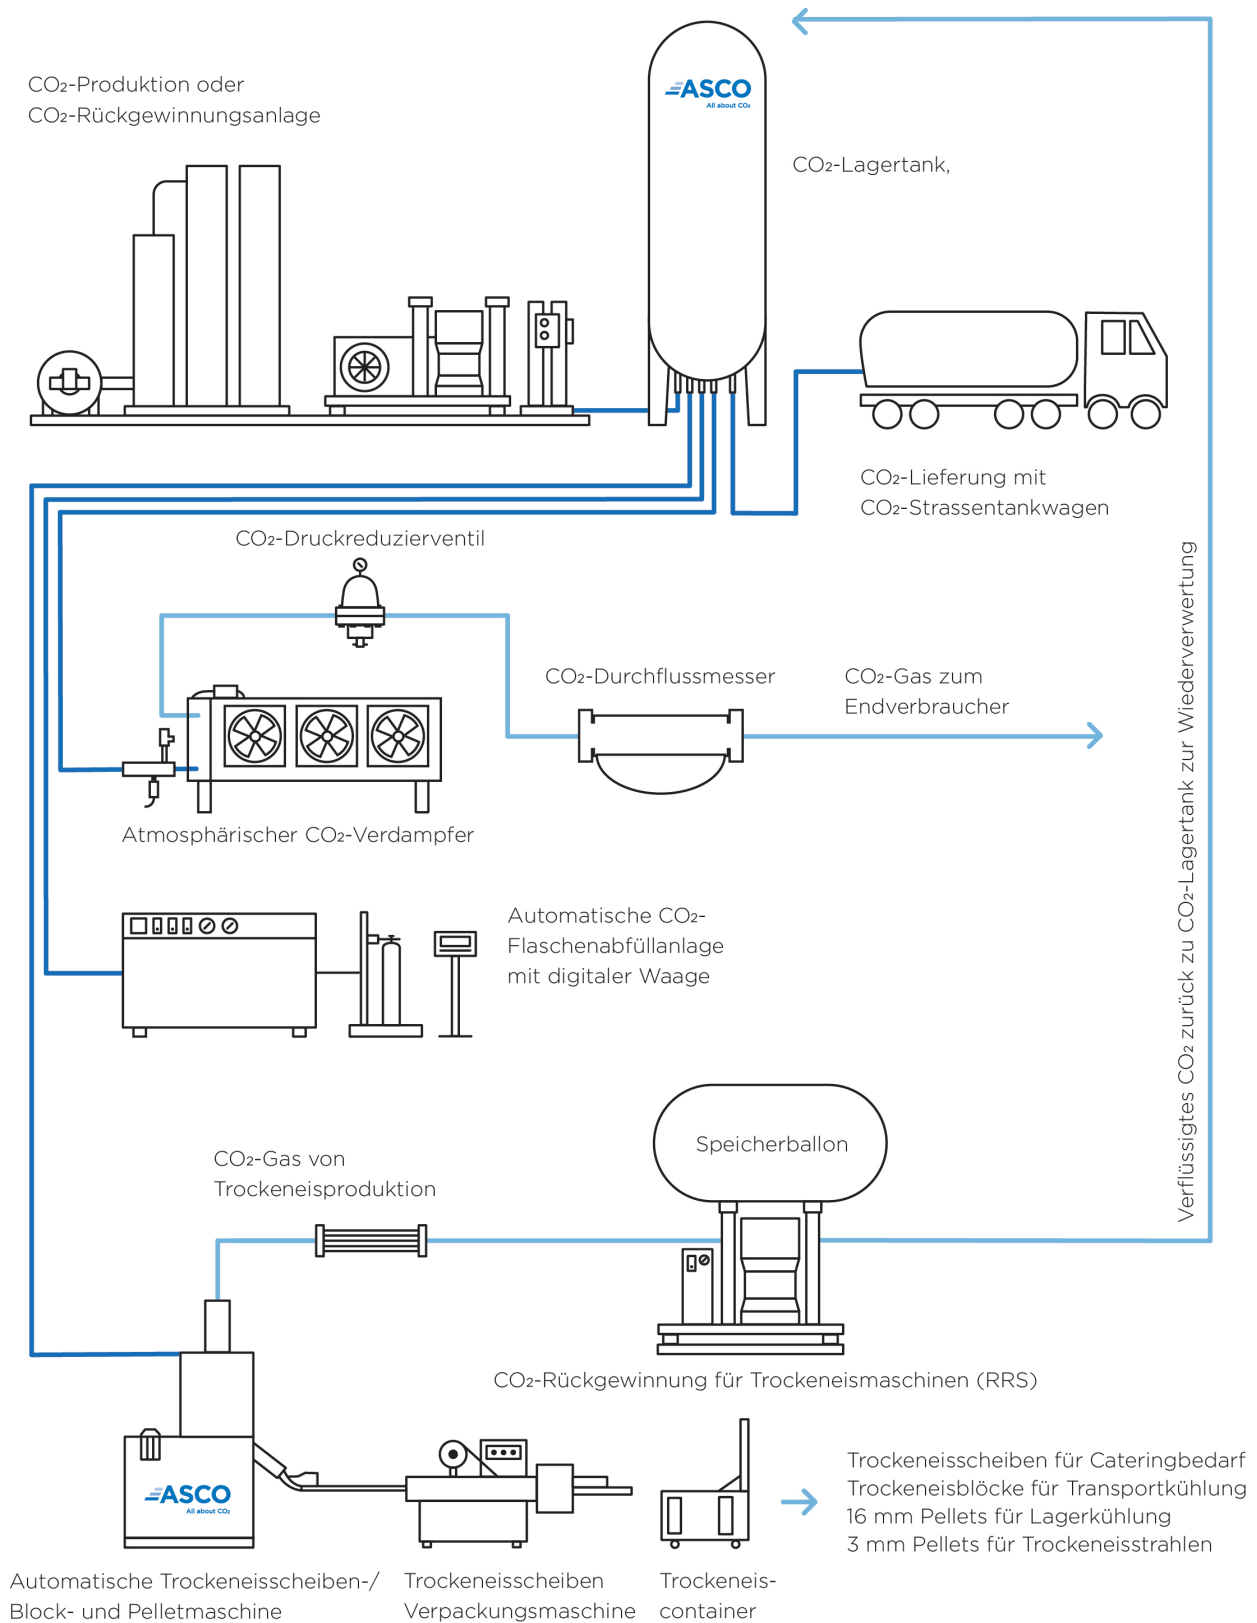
CO₂-Produktion oder
CO₂-Rückgewinnungsanlage

ASCO
All about CO₂

CO₂-Lagertank,

CO₂-Lieferung mit
CO₂-Strassentankwagen

CO₂-Druckreduzierventil

CO₂-Durchflussmesser

CO₂-Gas zum
Endverbraucher

Atmosphärischer CO₂-Verdampfer

Automatische CO₂-Flaschenabfüllanlage mit digitaler Waage

Verflüssigtes CO₂ zurück zu CO₂-Lagertank zur Wiederverwertung

Speicherballon

CO₂-Gas von
Trockeneisproduktion

CO₂-Rückgewinnung für Trockeneismaschinen (RRS)

ASCO
All about CO₂

Trockeneisscheiben für Cateringbedarf
Trockeneisblöcke für Transportkühlung
16 mm Pellets für Lagerkühlung
3 mm Pellets für Trockeneisstrahlen

Automatische Trockeneisscheiben-/ Block- und Pelletmaschine

Trockeneisscheiben Verpackungsmaschine

Trockeneiscontainer